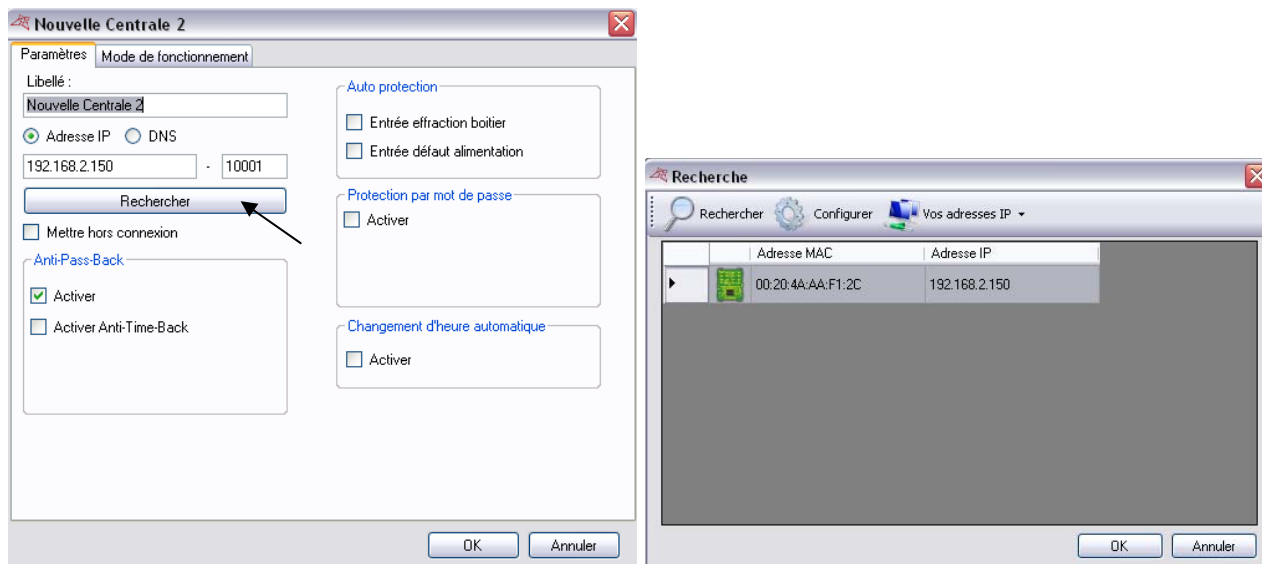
Nouvelle Centrale 2

Paramètres | Mode de fonctionnement

Libellé :
Nouvelle Centrale 2

Adresse IP   DNS

192.168.2.150 - 10001

Rechercher

Mettre hors connexion

Anti-Pass-Back

Activer

Activer Anti-Time-Back

Auto protection

Entrée effraction boitier

Entrée défaut alimentation

Protection par mot de passe

Activer

Changement d'heure automatique

Activer

OK   Annuler

Recherche

Rechercher   Configurer   Vos adresses IP

| | Adresse MAC | Adresse IP |
|---|---|---|
| | 00:20:4A:AA:F1:2C | 192.168.2.150 |

OK   Annuler